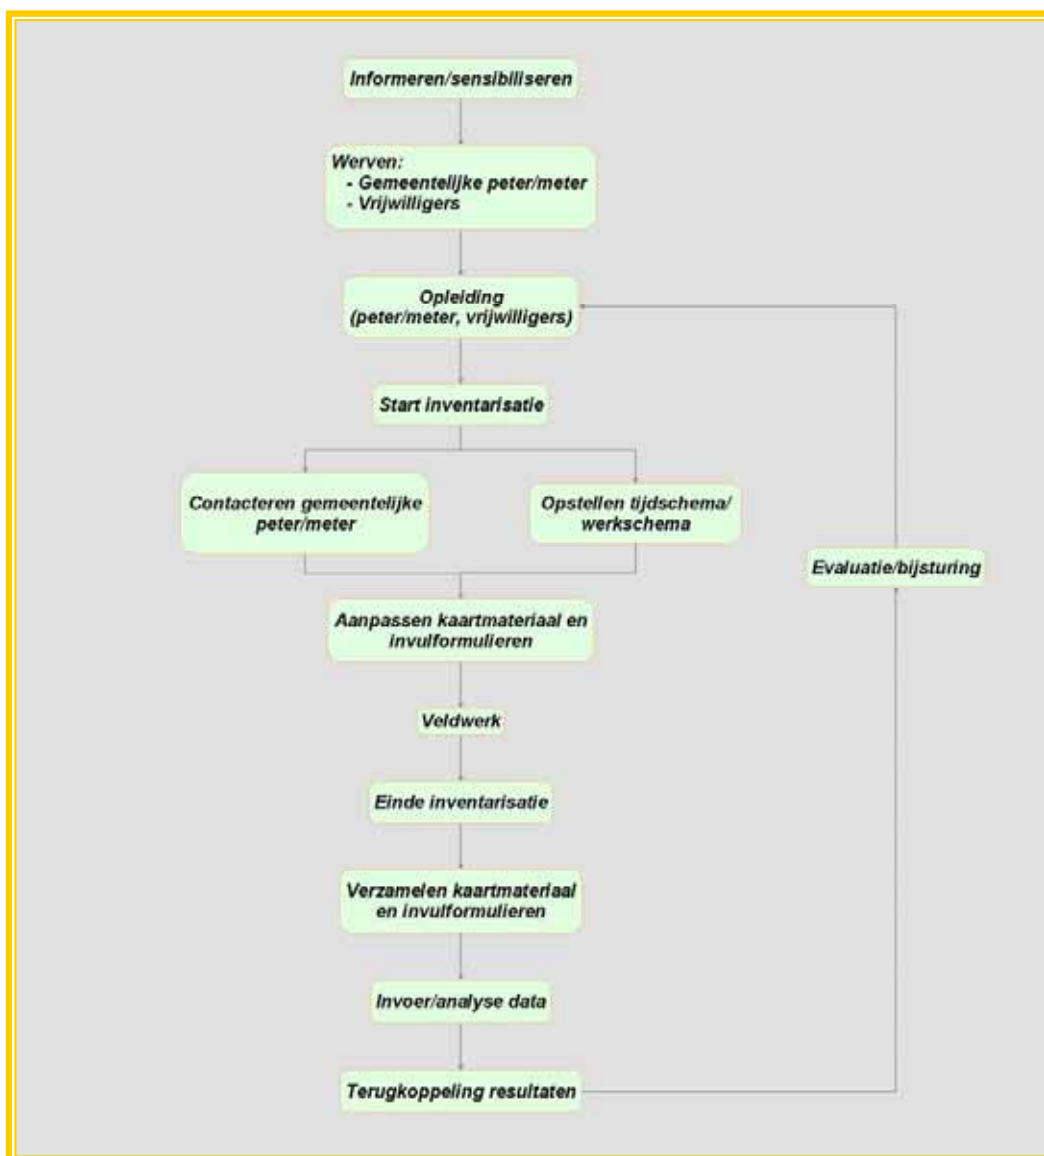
Informeren/sensibiliseren

Werven:
- Gemeentelijke peter/meter
- Vrijwilligers

Opleiding
(peter/meter, vrijwilligers)

Start inventarisatie

Contacteren gemeentelijke peter/meter

Opstellen tijdschema/ werkschema

Evaluatie/bijsturing

Aanpassen kaartmateriaal en invulformulieren

Veldwerk

Einde inventarisatie

Verzamelen kaartmateriaal en invulformulieren

Invoer/analyse data

Terugkoppeling resultaten